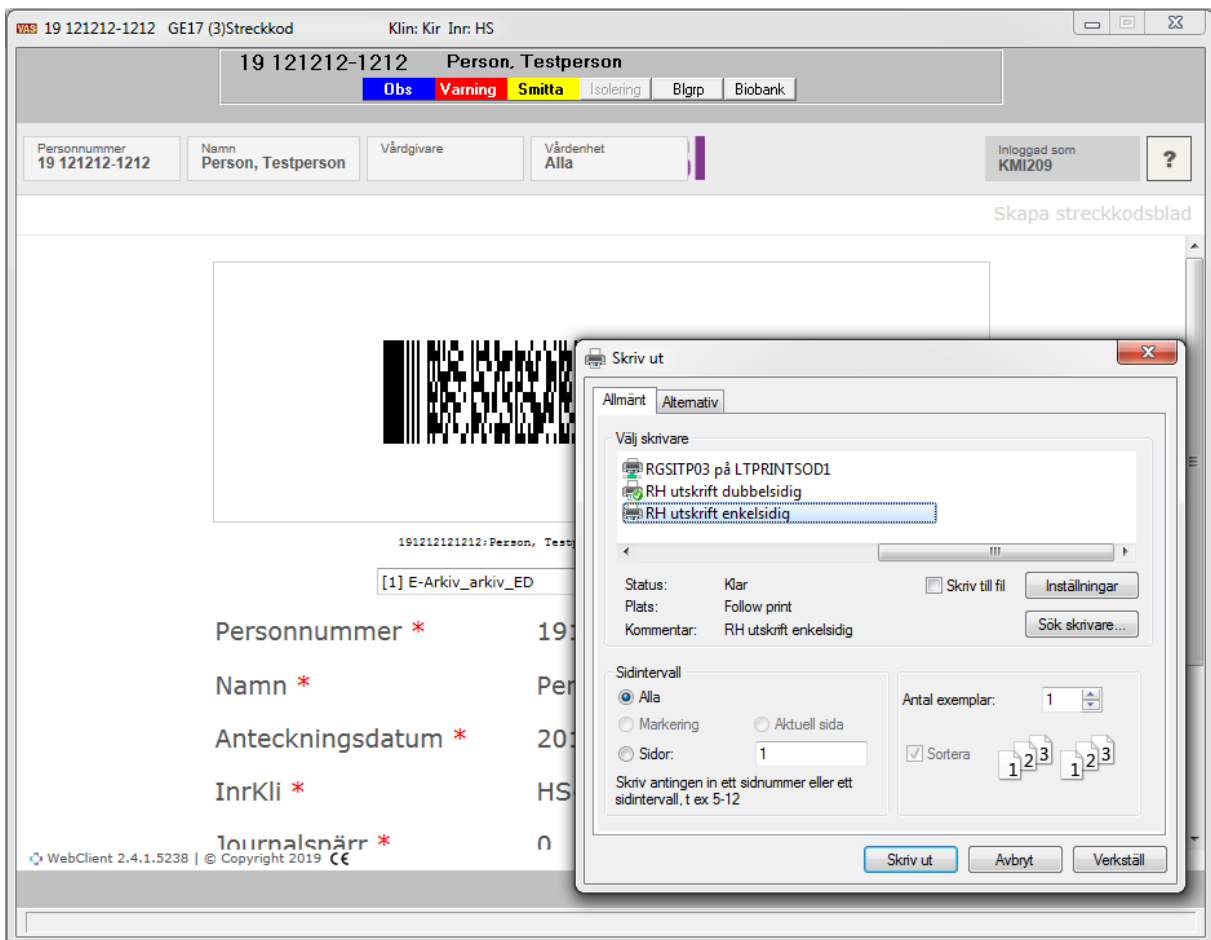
VAS 19 121212-1212 GE17 (3)Streckkod Klin: Kir Inr: HS

19 121212-1212 Person, Testperson

Obs Varning Smitta Isolering Blgrp Biobank

Personnummer
19 121212-1212

Namn
Person, Testperson

Vårdgivare

Vårdenhet
Alla

Inloggad som
KMI209

?

Skapa streckkodsblad

191212121212:Person, Testp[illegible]

[1] E-Arkiv_arkiv_ED

Personnummer * 19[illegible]

Namn * Per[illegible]

Anteckningsdatum * 20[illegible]

InrKli * HS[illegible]

Journalspärr * 0

WebClient 2.4.1.5238 | © Copyright 2019 CE

Skriv ut

Allmänt Alternativ

Välj skrivare

RGSITP03 på LTPRINTSOD1
RH utskrift dubbelsidig
RH utskrift enkelsidig

Status: Klar
Plats: Follow print
Kommentar: RH utskrift enkelsidig

Skriv till fil

Inställningar

Sök skrivare...

Sidintervall

Alla

Markering

Aktuell sida

Sidor: 1

Skriv antingen in ett sidnummer eller ett sidintervall, t ex 5-12

Antal exemplar: 1

Sortera

1 2 3 1 2 3

Skriv ut Avbryt Verkställ